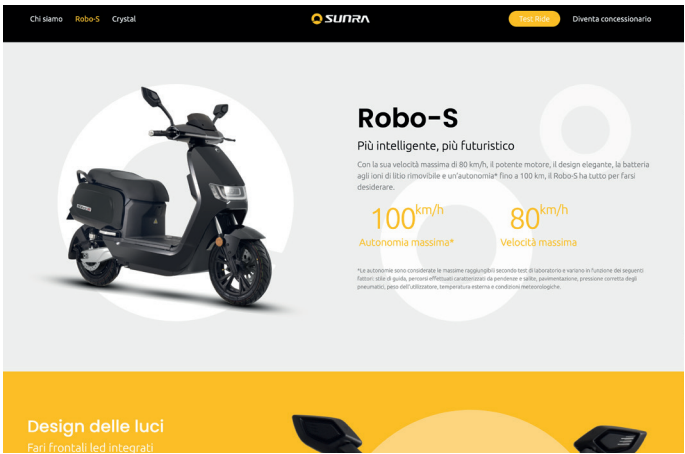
Chi siamo Robo-S Crystal

SUNRA

Test Ride Diventa concessionario

Robo-S

Più intelligente, più futuristico

Con la sua velocità massima di 80 km/h, il potente motore, il design elegante, la batteria agli ioni di litio rimovibile e un'autonomia* fino a 100 km, il Robo-S ha tutto per farsi desiderare.

100km/h
Autonomia massima*

80km/h
Velocità massima

*Le autonomie sono considerate le massime raggiungibili secondo test di laboratorio e variano in funzione dei seguenti fattori: stile di guida, percorsi effettuati caratterizzati da pendenze e salite, pavimentazione, pressione corretta degli pneumatici, peso dell'utilizzatore, temperatura esterna e condizioni meteorologiche.

Design delle luci

Fari frontali led integrati